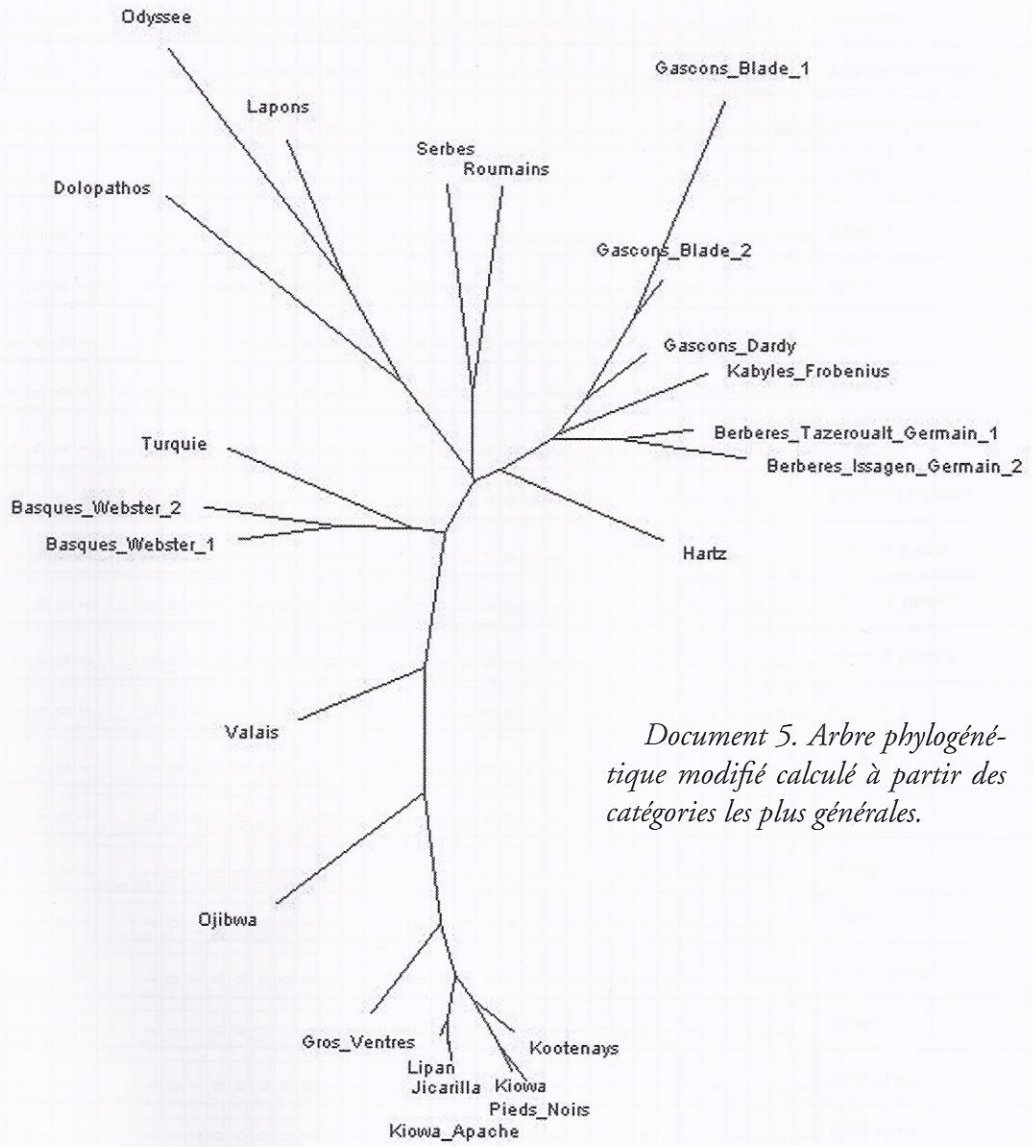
Odyssee

Lapons

Serbes

Roumains

Dolopathos

Gascons_Blade_1

Gascons_Blade_2

Gascons_Dardy

Kabyles_Frobenius

Berberes_Tazeroualt_Germain_1

Berberes_Issagen_Germain_2

Turquie

Basques_Webster_2

Basques_Webster_1

Hartz

Valais

Ojibwa

Gros_Ventres

Lipan

Jicarilla

Kootenays

Kiowa

Pieds_Noirs

Kiowa_Apache

Document 5. Arbre phylogénétique modifié calculé à partir des catégories les plus générales.